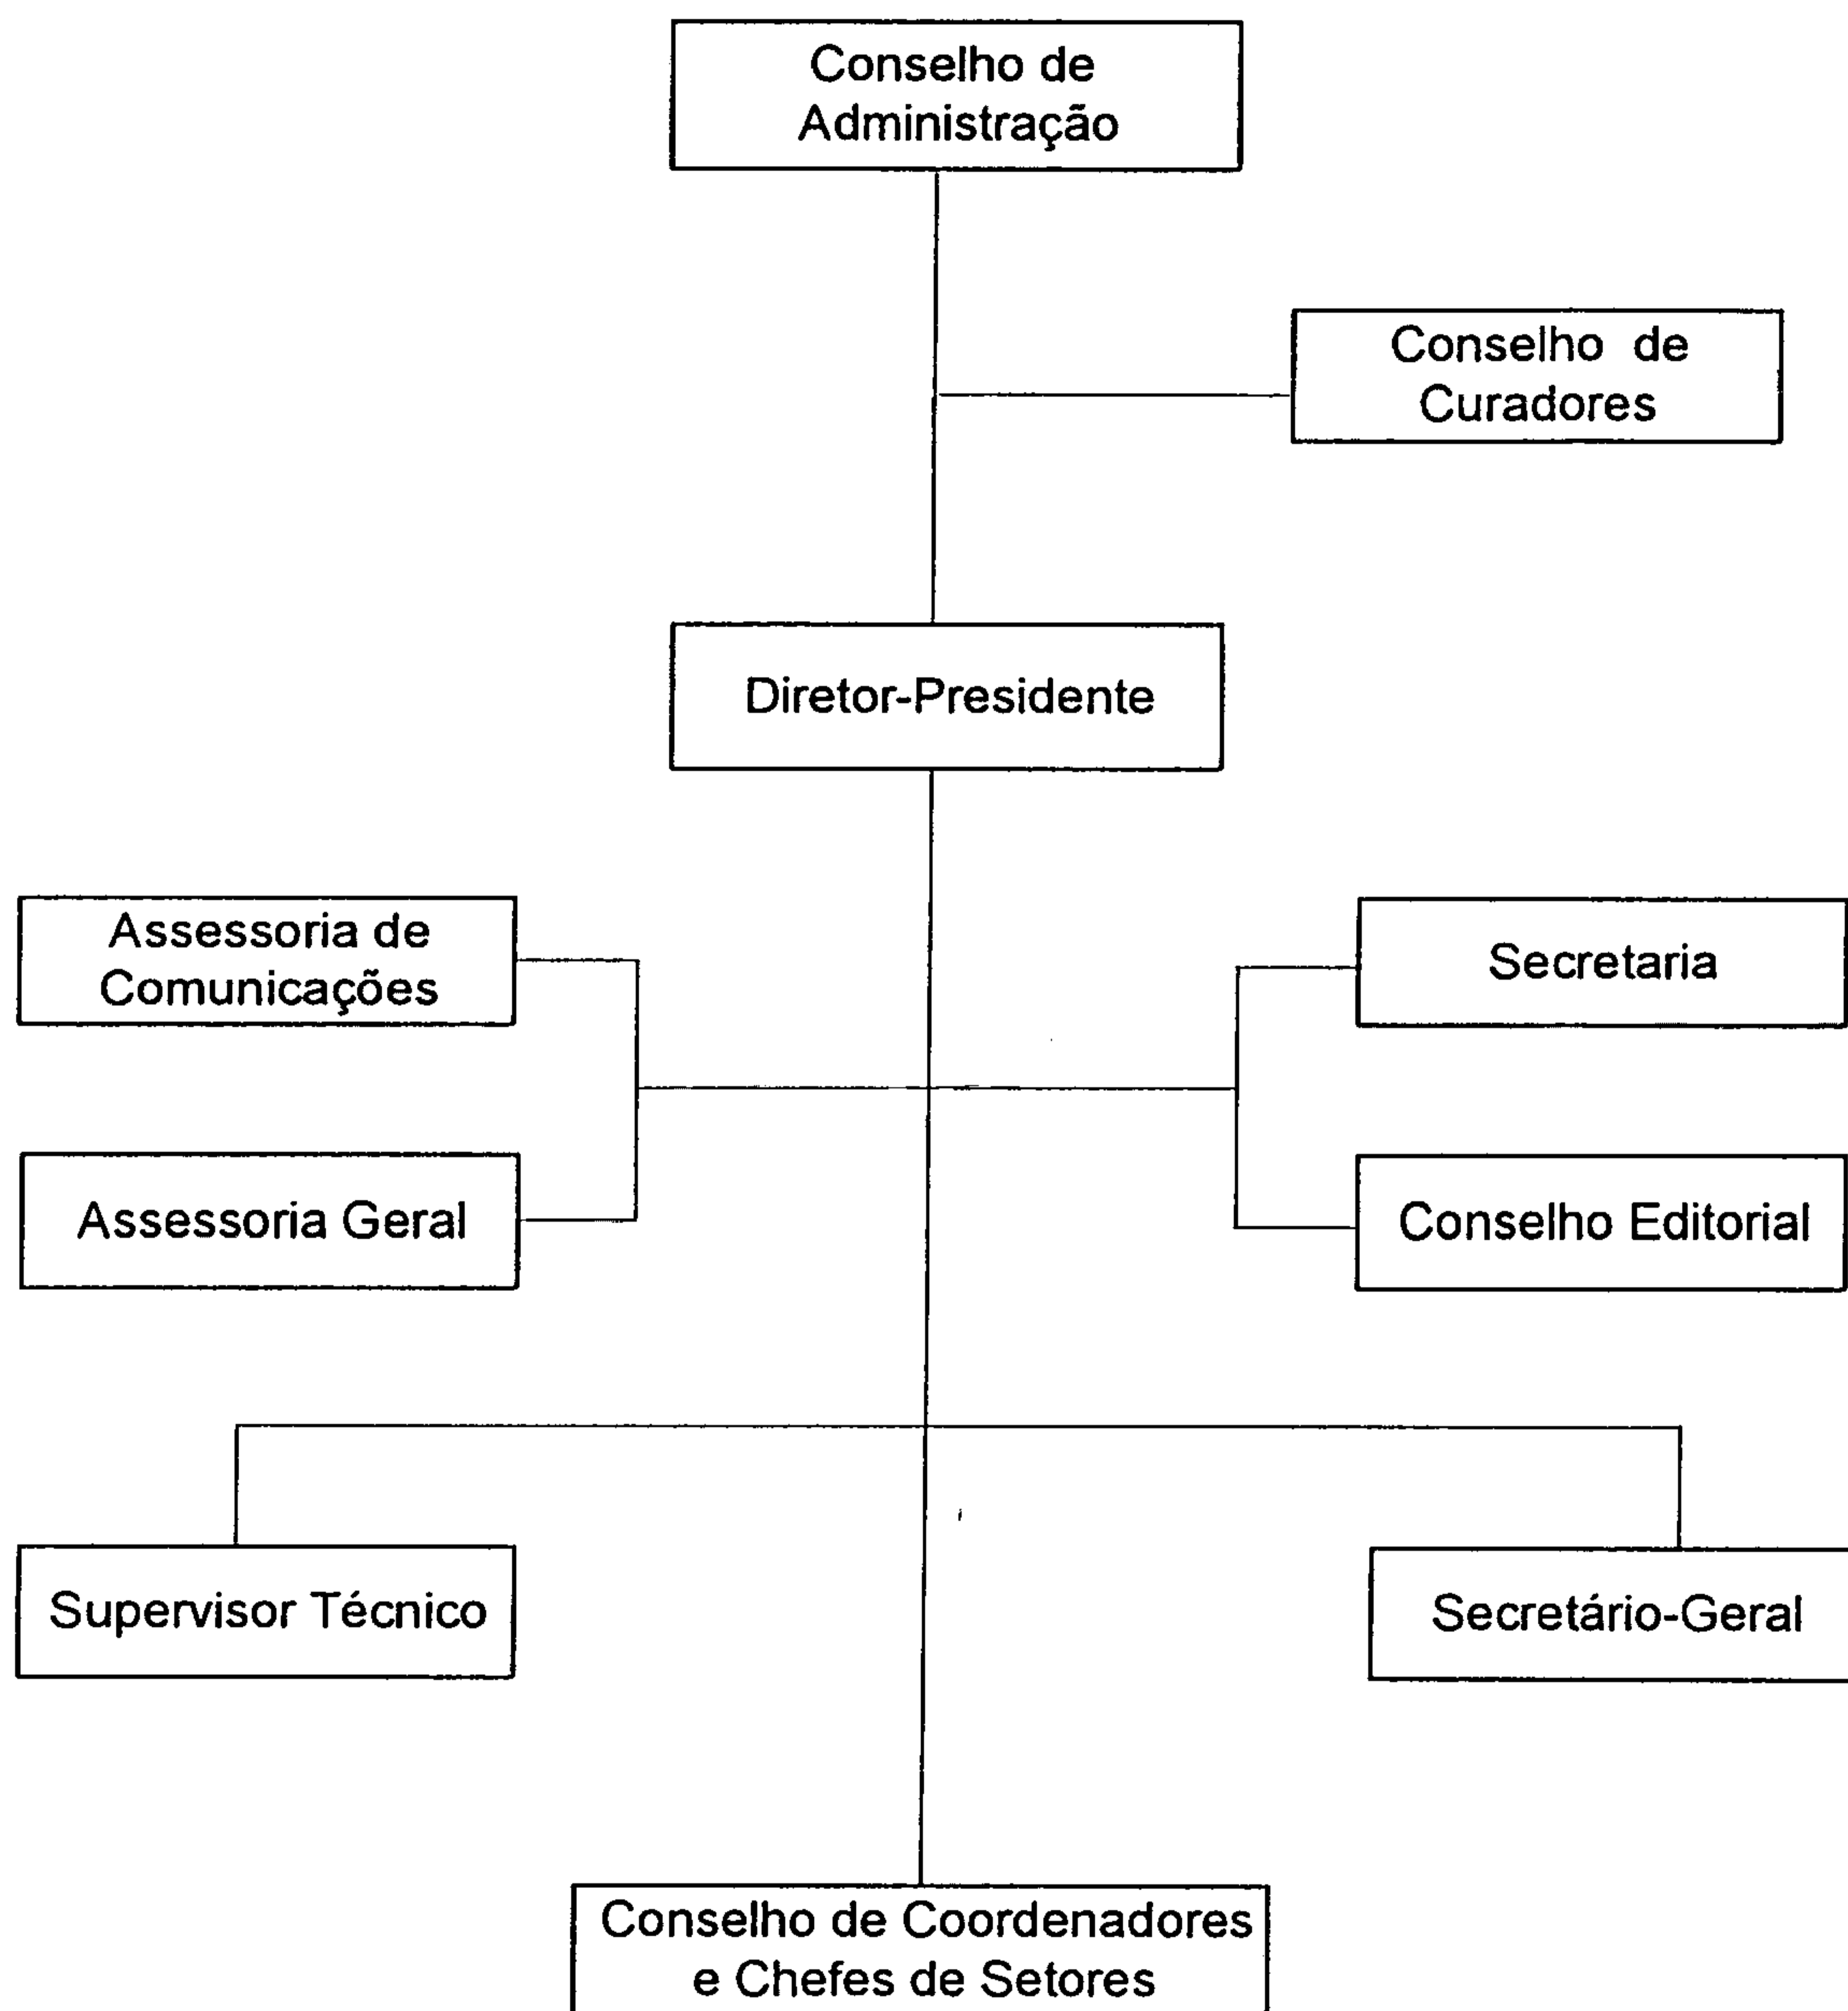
Conselho de Administração

Conselho de Curadores

Diretor-Presidente

Assessoria de Comunicações

Assessoria Geral

Secretaria

Conselho Editorial

Supervisor Técnico

Secretário-Geral

Conselho de Coordenadores e Chefes de Setores